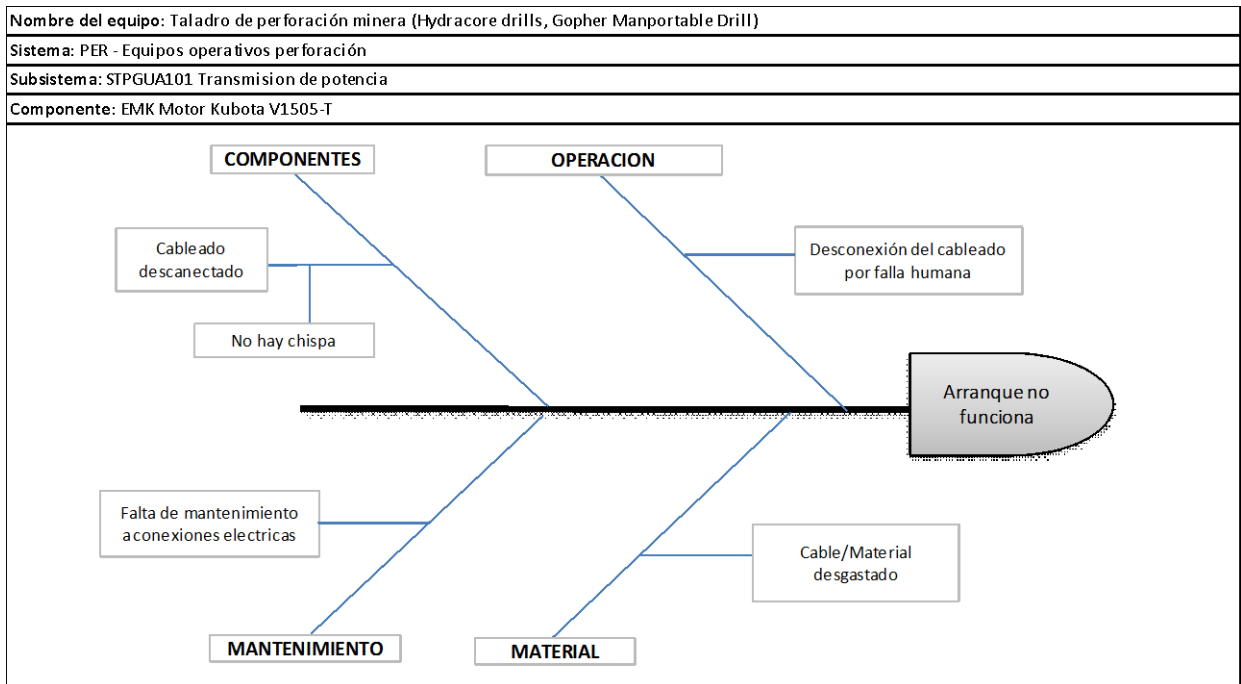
Nombre del equipo: Taladro de perforación minera (Hydracore drills, Gopher Manportable Drill)

Sistema: PER - Equipos operativos perforación

Subsistema: STPGUA101 Transmision de potencia

Componente: EMK Motor Kubota V1505-T

COMPONENTES

OPERACION

Cableado descanectado

No hay chispa

Desconexión del cableado por falla humana

Arranque no funciona

Falta de mantenimiento a conexiones electricas

Cable/Material desgastado

MANTENIMIENTO

MATERIAL